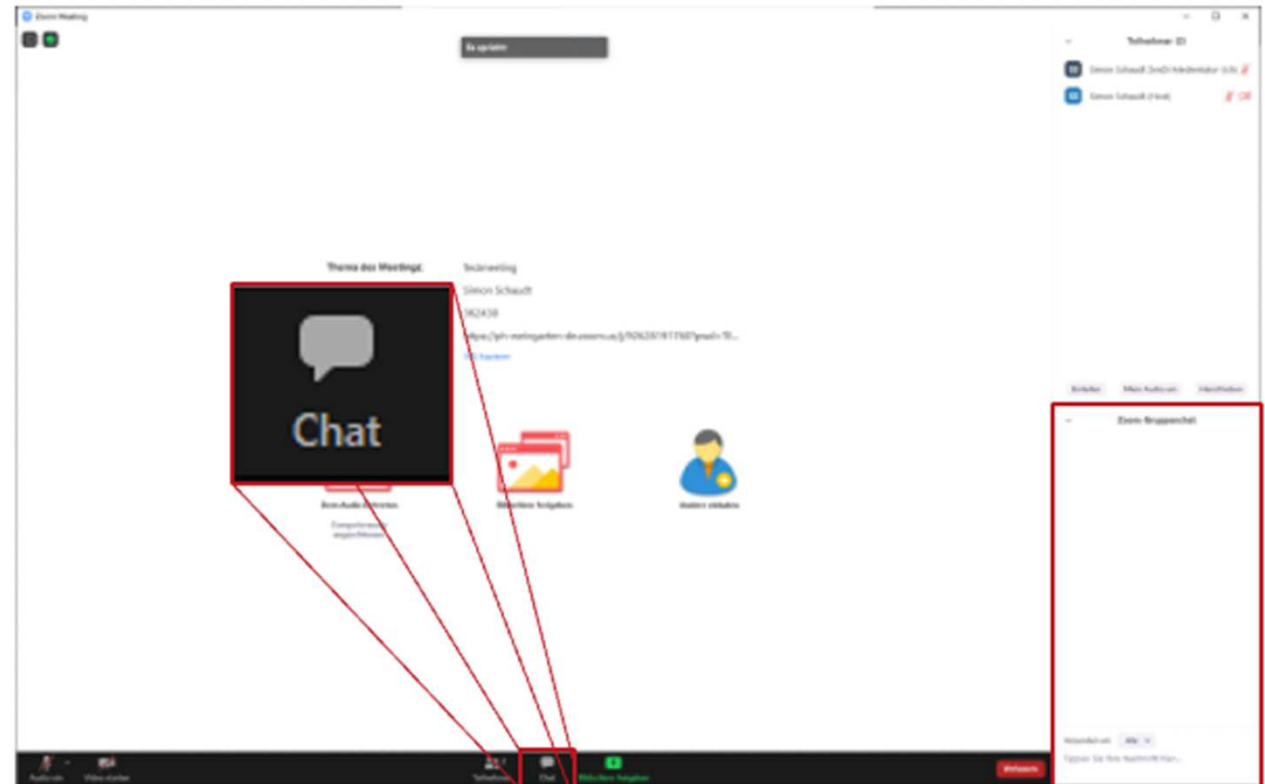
Zoom Meeting

Teilnehmer (2)

Simon Schaudt (ZenDi Medientutor (Ich))

Simon Schaudt (Host)

Thema des Meetings: Testmeeting

Simon Schaudt

362438

https://ph-weingarten-de.zoom.us/j/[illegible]

URL kopieren

Chat

Dem Audio beitreten

Computeraudio ausprobieren

Bildschirm freigeben

Andere einladen

Einladen Mich Audio stummschalten Hand heben

Zoom-Gruppenchat

Senden an: Alle

Tippen Sie Ihre Nachricht hier...

Audio ein Video starten Teilnehmer Chat Bildschirm freigeben Verlassen